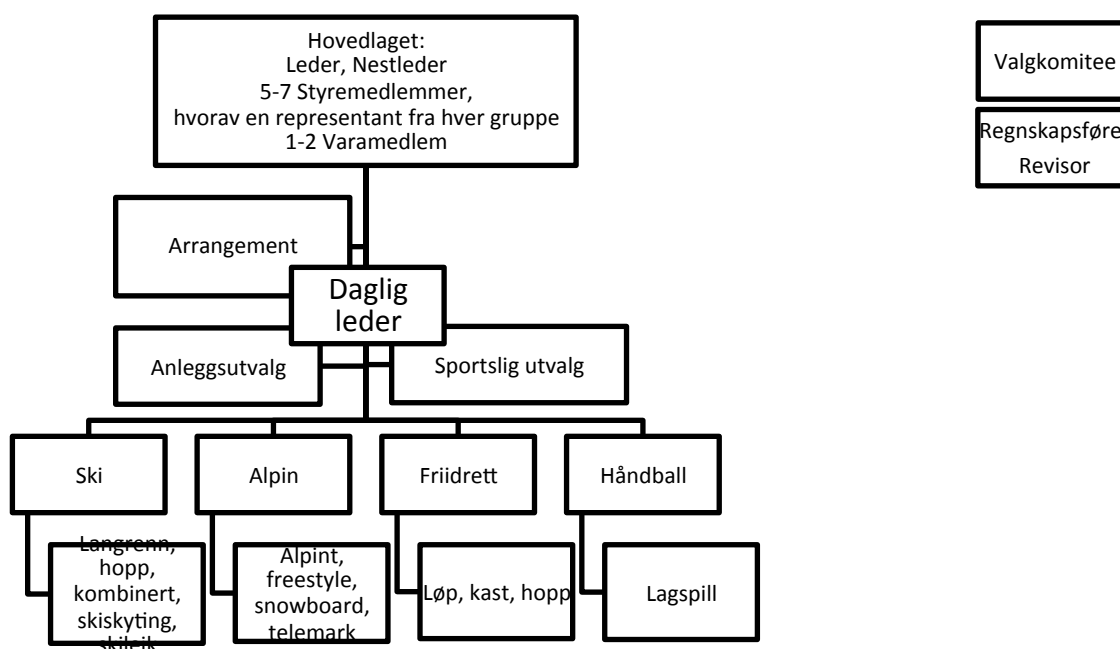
Hovedlaget:
Leder, Nestleder
5-7 Styremedlemmer,
hvorav en representant fra hver gruppe
1-2 Varamedlem

Valgkomitee

Regnskapsføre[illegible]
Revisor

Arrangement

Daglig leder

Anleggsutvalg

Sportslig utvalg

Ski

Alpin

Friidrett

Håndball

Langrenn, hopp, kombinert, skiskyting, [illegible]

Alpint, freestyle, snowboard, telemark

Løp, kast, hopp

Lagspill